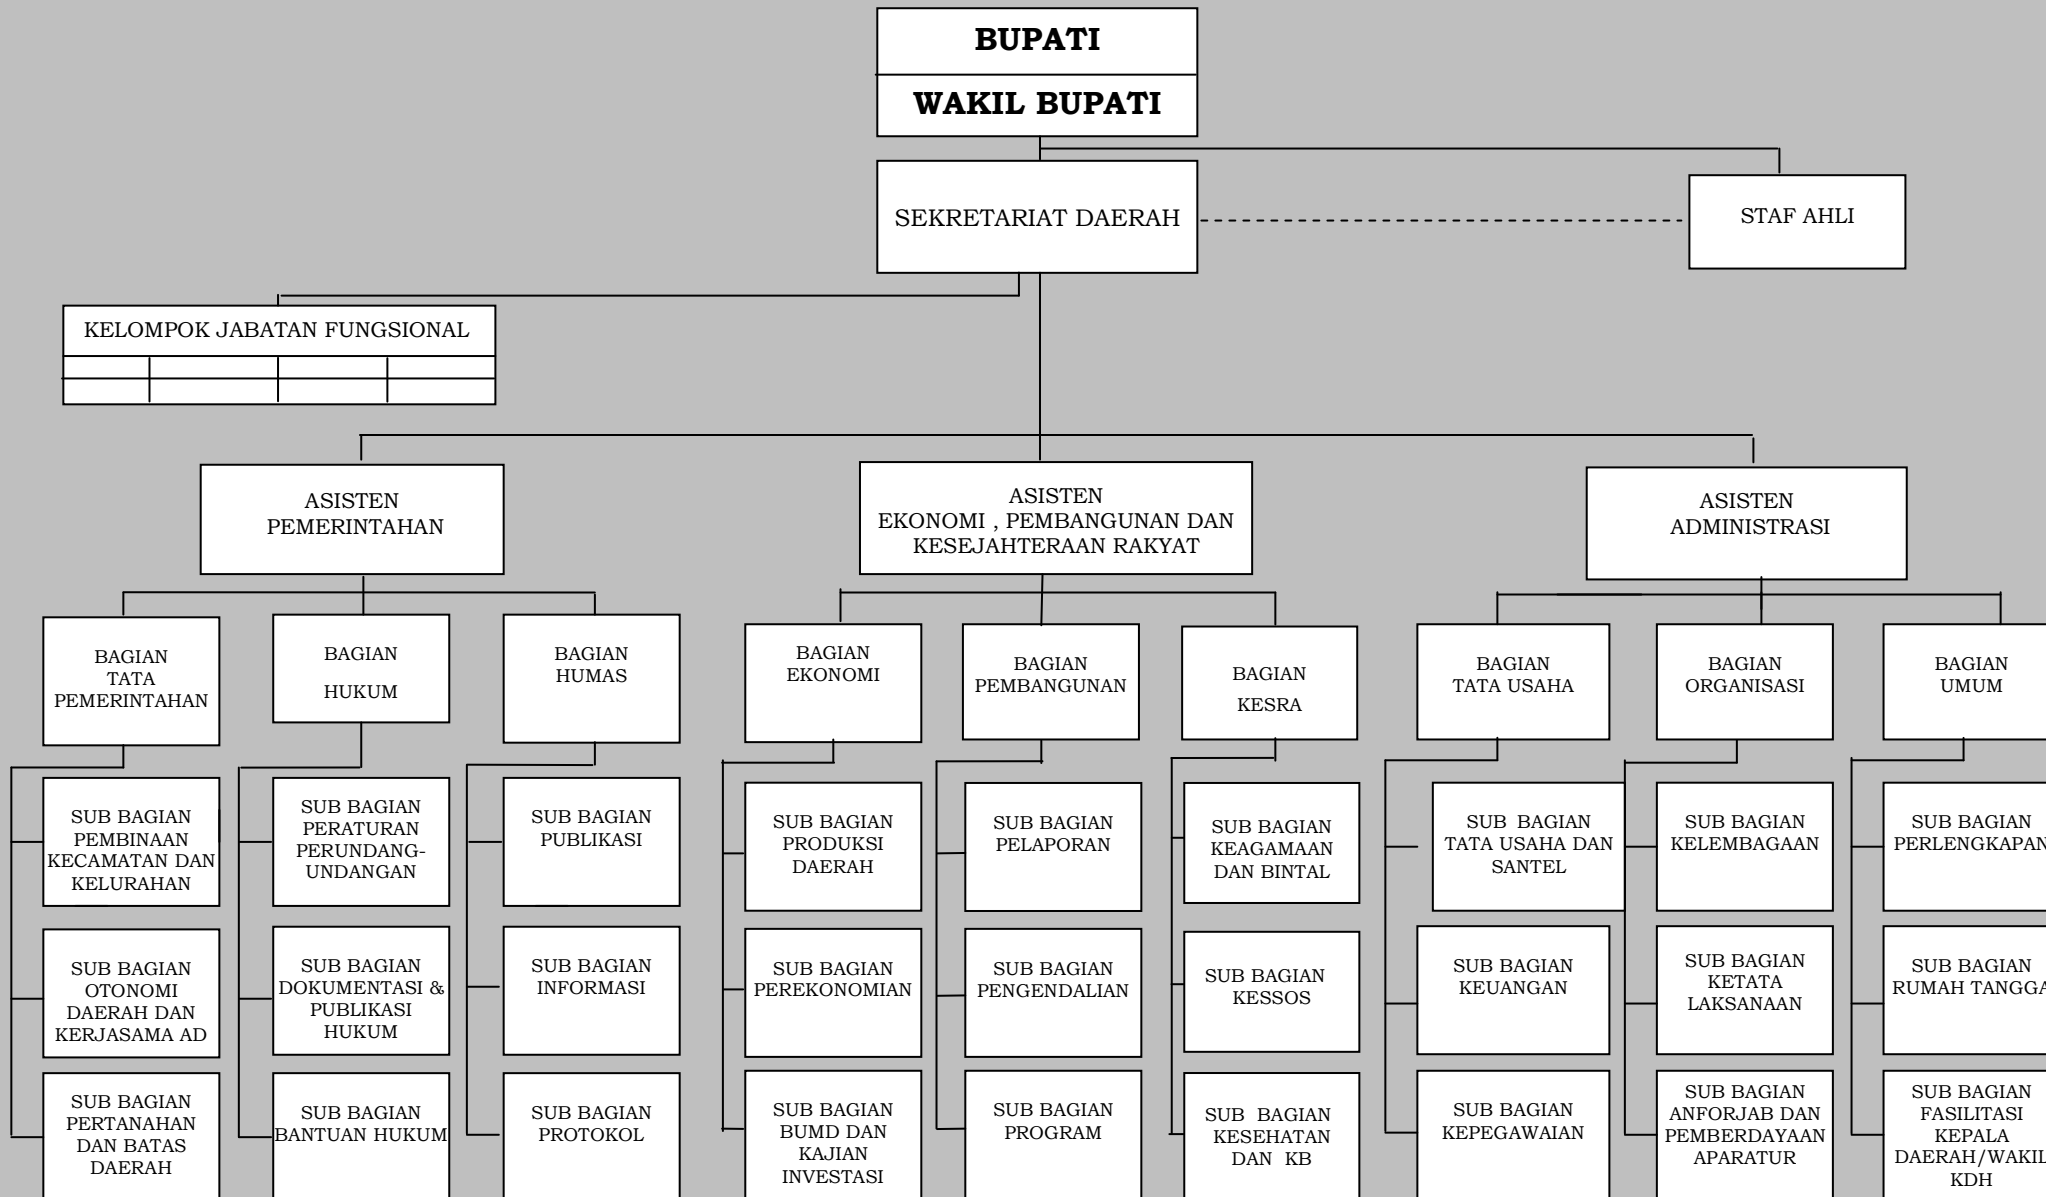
BUPATI

WAKIL BUPATI

SEKRETARIAT DAERAH

STAF AHLI

KELOMPOK JABATAN FUNGSIONAL

ASISTEN PEMERINTAHAN

ASISTEN EKONOMI , PEMBANGUNAN DAN KESEJAHTERAAN RAKYAT

ASISTEN ADMINISTRASI

BAGIAN TATA PEMERINTAHAN

SUB BAGIAN PEMBINAAN KECAMATAN DAN KELURAHAN

SUB BAGIAN OTONOMI DAERAH DAN KERJASAMA AD

SUB BAGIAN PERTANAHAN DAN BATAS DAERAH

BAGIAN HUKUM

SUB BAGIAN PERATURAN PERUNDANG-UNDANGAN

SUB BAGIAN DOKUMENTASI & PUBLIKASI HUKUM

SUB BAGIAN BANTUAN HUKUM

BAGIAN HUMAS

SUB BAGIAN PUBLIKASI

SUB BAGIAN INFORMASI

SUB BAGIAN PROTOKOL

BAGIAN EKONOMI

SUB BAGIAN PRODUKSI DAERAH

SUB BAGIAN PEREKONOMIAN

SUB BAGIAN BUMD DAN KAJIAN INVESTASI

BAGIAN PEMBANGUNAN

SUB BAGIAN PELAPORAN

SUB BAGIAN PENGENDALIAN

SUB BAGIAN PROGRAM

BAGIAN KESRA

SUB BAGIAN KEAGAMAAN DAN BINTAL

SUB BAGIAN KESSOS

SUB BAGIAN KESEHATAN DAN KB

BAGIAN TATA USAHA

SUB BAGIAN TATA USAHA DAN SANTEL

SUB BAGIAN KEUANGAN

SUB BAGIAN KEPEGAWAIAN

BAGIAN ORGANISASI

SUB BAGIAN KELEMBAGAAN

SUB BAGIAN KETATA LAKSANAAN

SUB BAGIAN ANFORJAB DAN PEMBERDAYAAN APARATUR

BAGIAN UMUM

SUB BAGIAN PERLENGKAPAN

SUB BAGIAN RUMAH TANGGA

SUB BAGIAN FASILITASI KEPALA DAERAH/WAKIL KDH